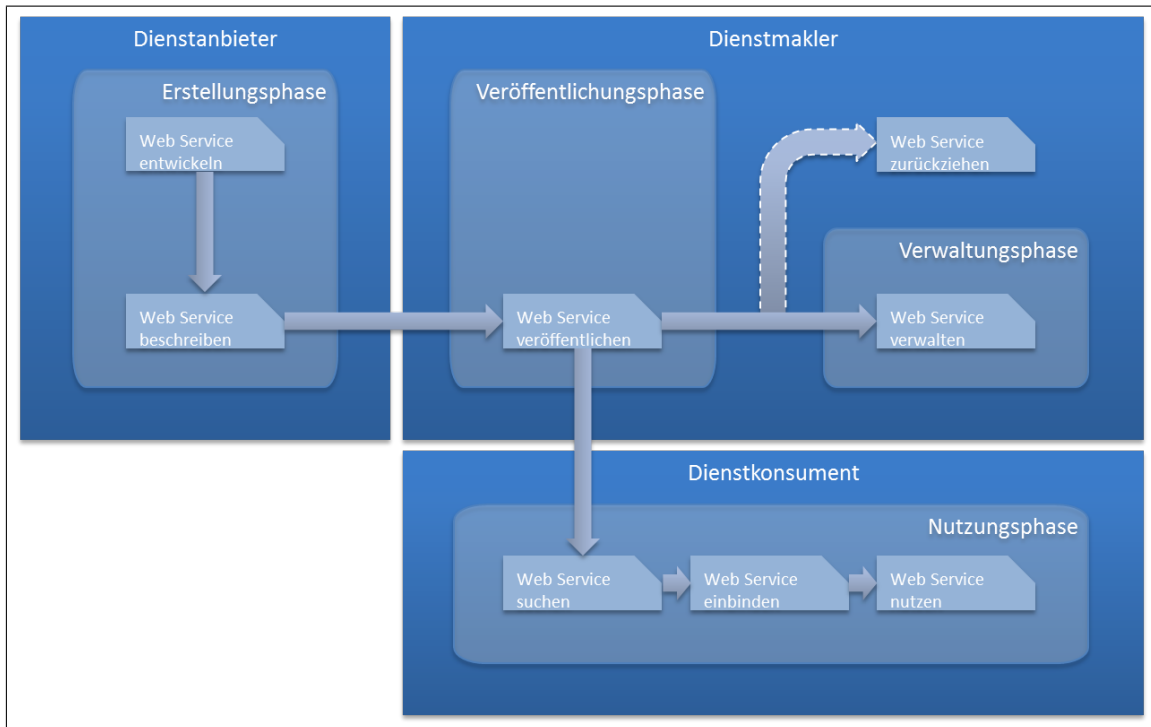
Dienstanbieter

Erstellungsphase

Web Service entwickeln

Web Service beschreiben

Dienstmakler

Veröffentlichungsphase

Web Service veröffentlichen

Web Service zurückziehen

Verwaltungsphase

Web Service verwalten

Dienstkonsument

Nutzungsphase

Web Service suchen

Web Service einbinden

Web Service nutzen